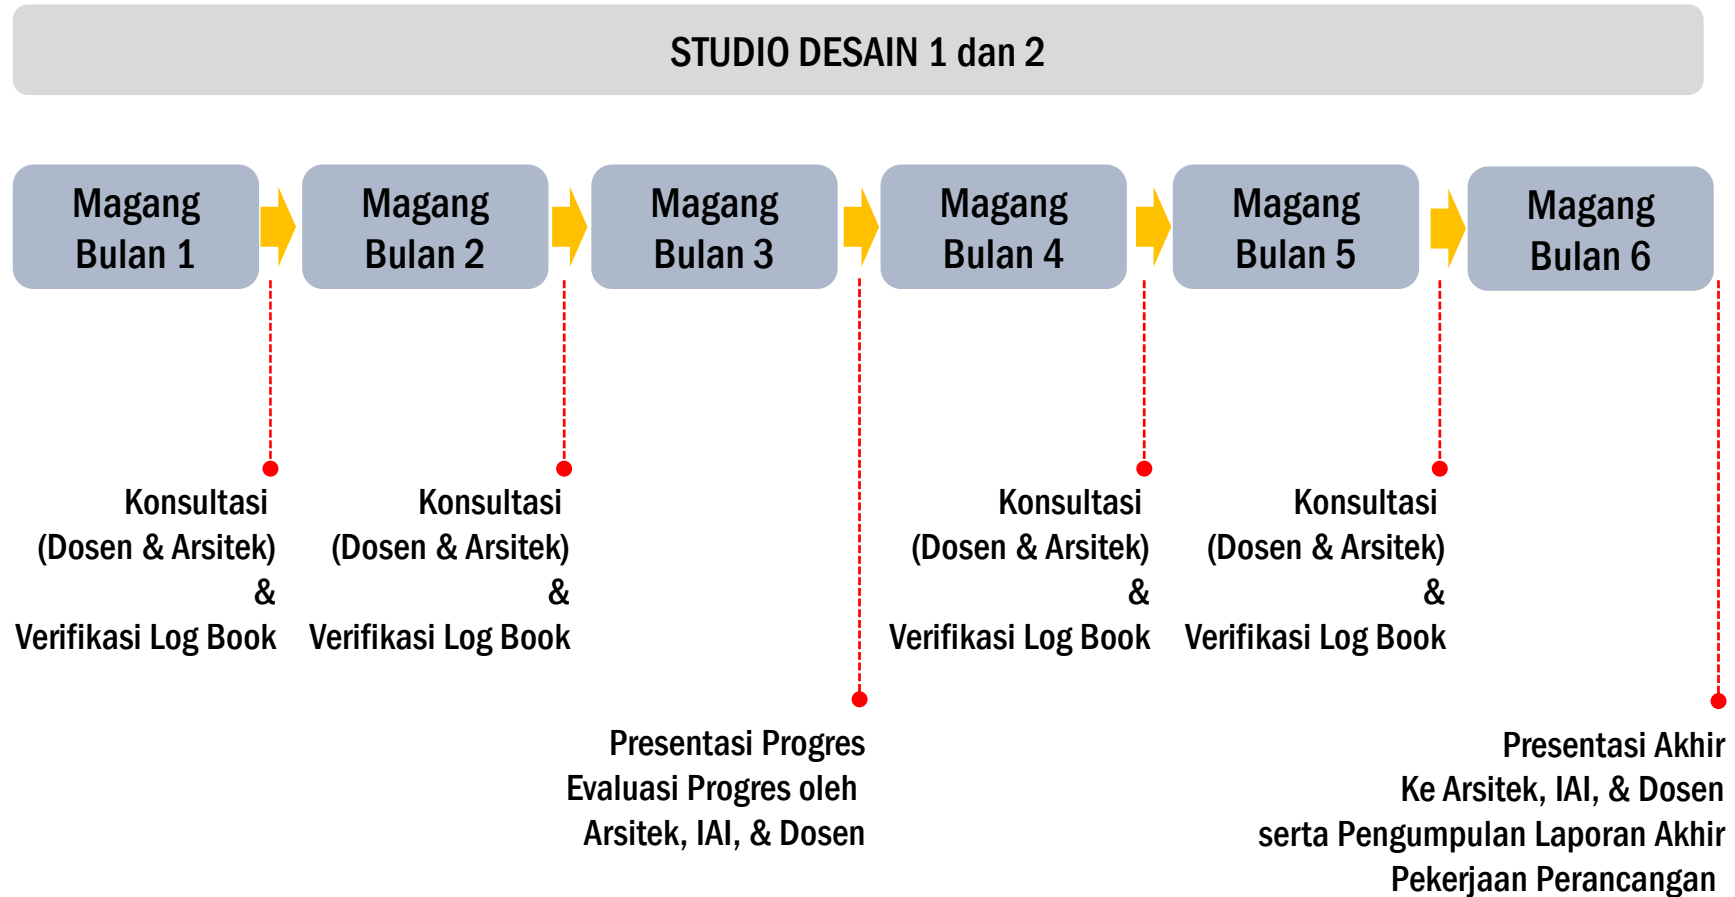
STUDIO DESAIN 1 dan 2

Magang Bulan 1

Magang Bulan 2

Magang Bulan 3

Magang Bulan 4

Magang Bulan 5

Magang Bulan 6

Konsultasi
(Dosen & Arsitek)
&
Verifikasi Log Book

Konsultasi
(Dosen & Arsitek)
&
Verifikasi Log Book

Presentasi Progres
Evaluasi Progres oleh
Arsitek, IAI, & Dosen

Konsultasi
(Dosen & Arsitek)
&
Verifikasi Log Book

Konsultasi
(Dosen & Arsitek)
&
Verifikasi Log Book

Presentasi Akhir
Ke Arsitek, IAI, & Dosen
serta Pengumpulan Laporan Akhir
Pekerjaan Perancangan